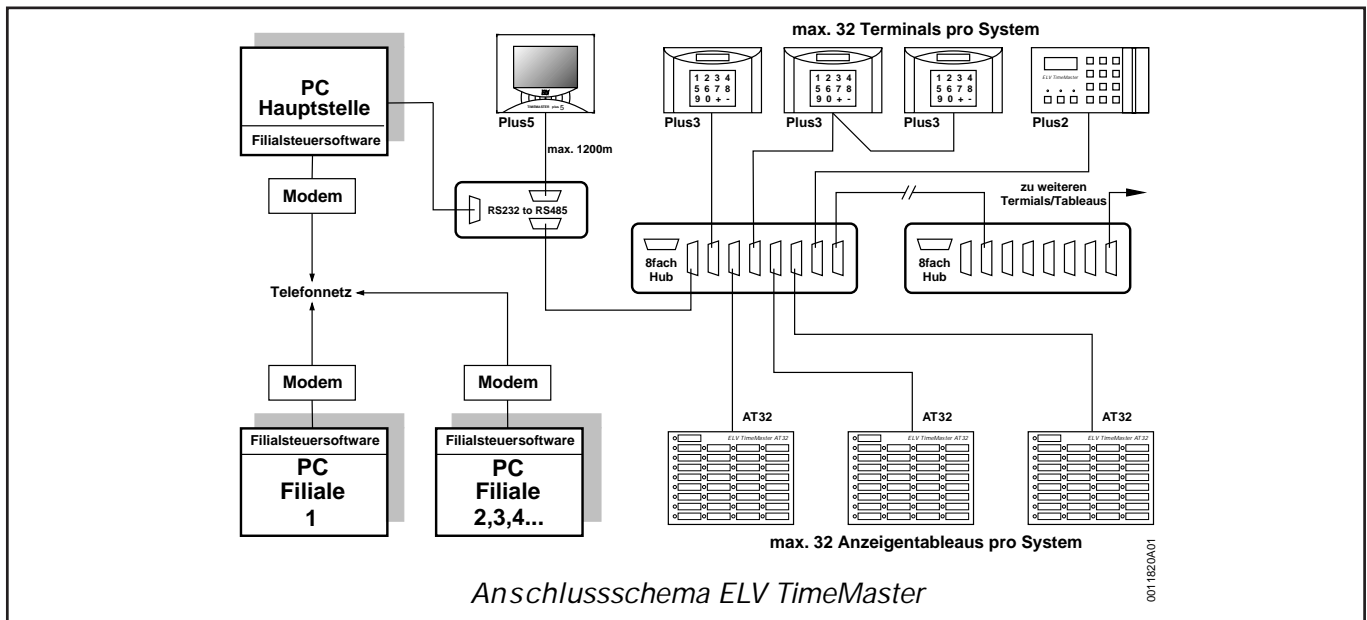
max. 32 Terminals pro System

PC
Hauptstelle

Filialsteuersoftware

Modem

Telefonnetz

Modem

Modem

Filialsteuersoftware

PC
Filiale
1

Filialsteuersoftware

PC
Filiale
2,3,4...

TIMEMASTER plus 5

Plus5

max. 1200m

RS232 to RS485

1 2 3 4
5 6 7 8
9 0 + -

Plus3

1 2 3 4
5 6 7 8
9 0 + -

Plus3

1 2 3 4
5 6 7 8
9 0 + -

Plus3

ELV TimeMaster

Plus2

8fach
Hub

8fach
Hub

zu weiteren
Termials/Tableaus

AT32

ELV TimeMaster AT32

AT32

ELV TimeMaster AT32

AT32

ELV TimeMaster AT32

max. 32 Anzeigentableaus pro System

0011820A01

Anschlussschema ELV TimeMaster